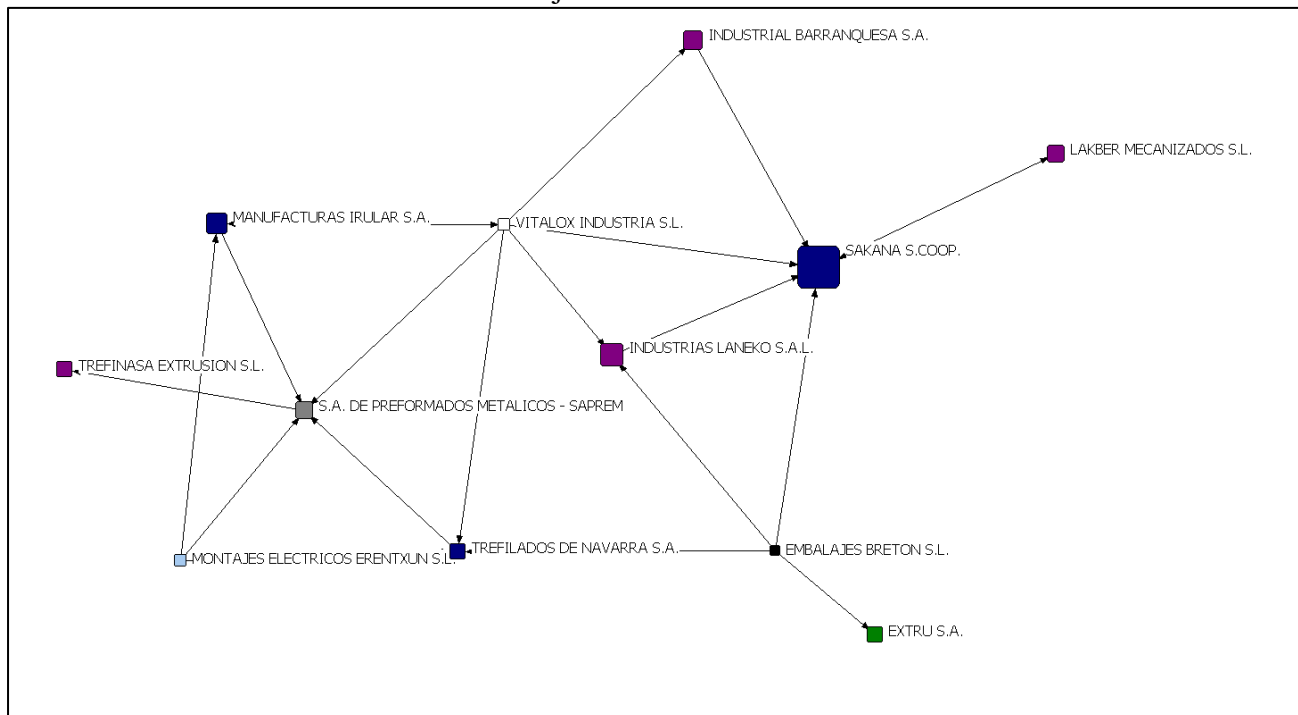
INDUSTRIAL BARRANQUESA S.A.

LAKBER MECANIZADOS S.L.

MANUFACTURAS IRULAR S.A.

VITALOX INDUSTRIA S.L.

SAKANA S.COOP.

INDUSTRIAS LANEKO S.A.L.

TREFINASA EXTRUSION S.L.

S.A. DE PREFORMADOS METALICOS - SAPREM

TREFILADOS DE NAVARRA S.A.

EMBALAJES BRETON S.L.

MONTAJES ELECTRICOS ERENTXUN S.L.

EXTRU S.A.